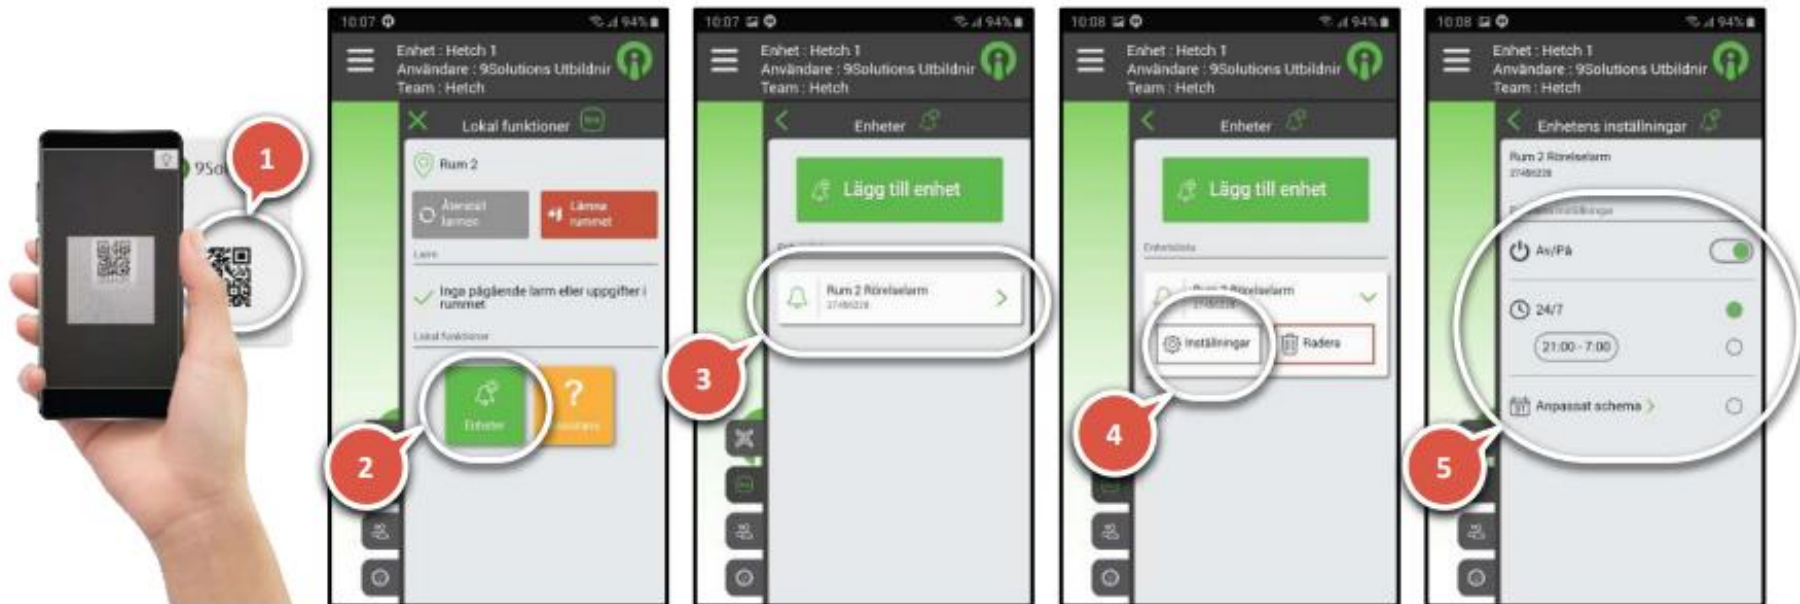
9So

1

10:07 94%

Enhet : Hetch 1
Användare : 9Solutions Utbildnir
Team : Hetch

Lokal funktioner

Rum 2

Återställ larmen

Lämna rummet

Larm

Inga pågående larm eller uppgifter i rummet

Lokal funktioner

Enheter

?

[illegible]

2

10:07 94%

Enhet : Hetch 1
Användare : 9Solutions Utbildnir
Team : Hetch

Enheter

Lägg till enhet

Rum 2 Rörelselarm
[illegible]

3

10:08 94%

Enhet : Hetch 1
Användare : 9Solutions Utbildnir
Team : Hetch

Enheter

Lägg till enhet

Enhetslista

Rum 2 Rörelselarm

Inställningar

Radera

4

10:08 94%

Enhet : Hetch 1
Användare : 9Solutions Utbildnir
Team : Hetch

Enhetens inställningar

Rum 2 Rörelselarm
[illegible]

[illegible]inställningar

Av/På

24/7

21:00 - 7:00

Anpassat schema

5